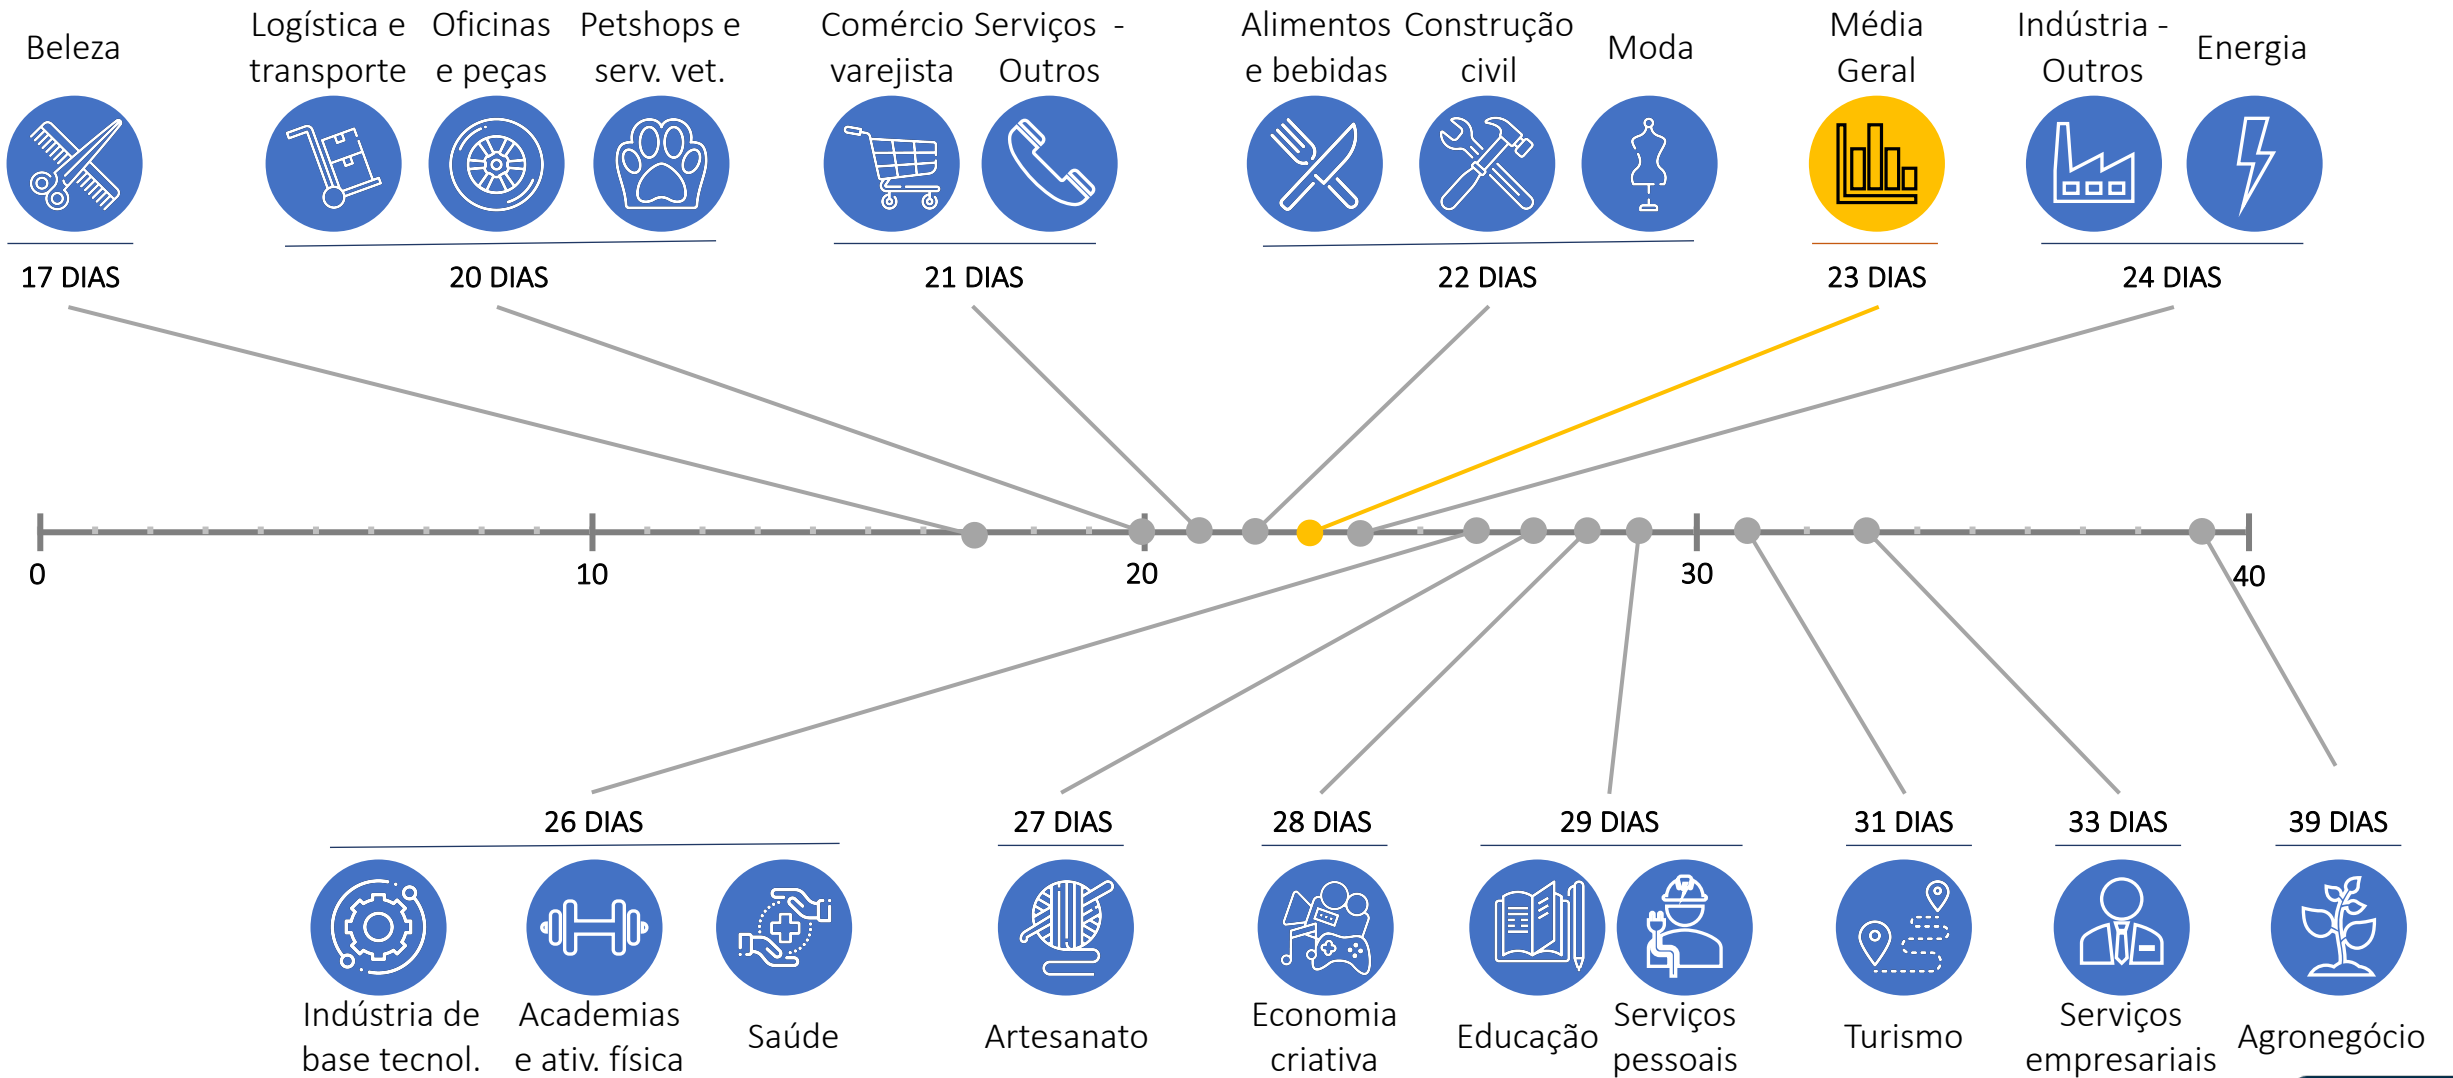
Beleza

Logística e transporte

Oficinas e peças

Petshops e serv. vet.

Comércio varejista

Serviços - Outros

Alimentos e bebidas

Construção civil

Moda

Média Geral

Indústria - Outros

Energia

17 DIAS

20 DIAS

21 DIAS

22 DIAS

23 DIAS

24 DIAS

0

10

20

30

40

26 DIAS

27 DIAS

28 DIAS

29 DIAS

31 DIAS

33 DIAS

39 DIAS

Indústria de base tecnol.

Academias e ativ. física

Saúde

Artesanato

Economia criativa

Educação

Serviços pessoais

Turismo

Serviços empresariais

Agronegócio